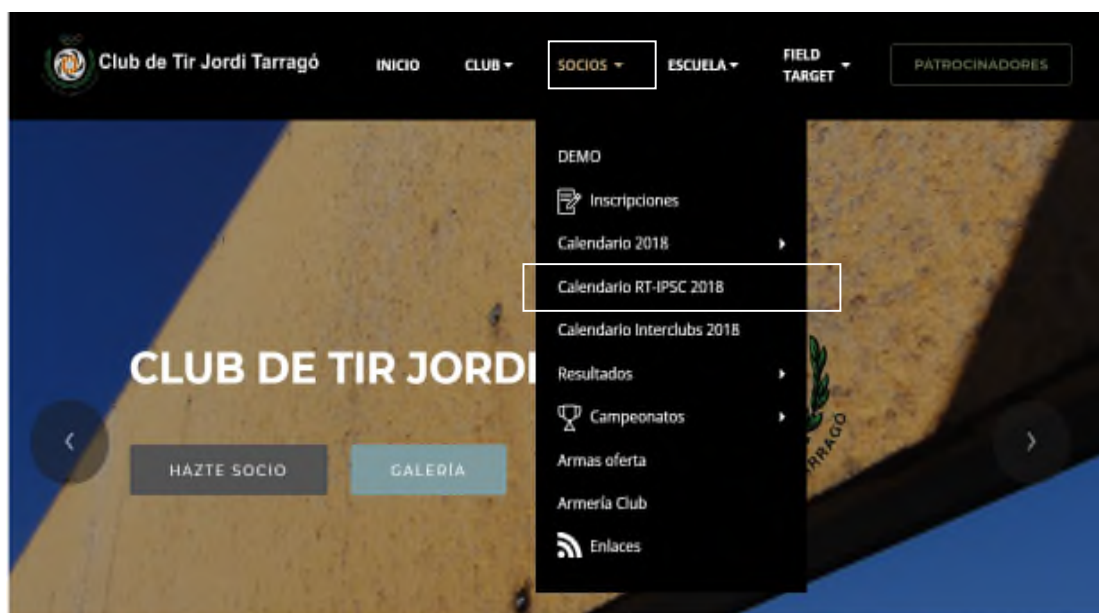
Club de Tir Jordi Tarragó

INICIO

CLUB

SOCIOS

ESCUELA

FIELD TARGET

PATROCINADORES

DEMO

Inscripciones

Calendario 2018

Calendario RT-IPSC 2018

Calendario Interclubs 2018

Resultados

Campeonatos

Armas oferta

Armería Club

Enlaces

CLUB DE TIR JORDI

HAZTE SOCIO

GALERÍA

TARRAGÓ